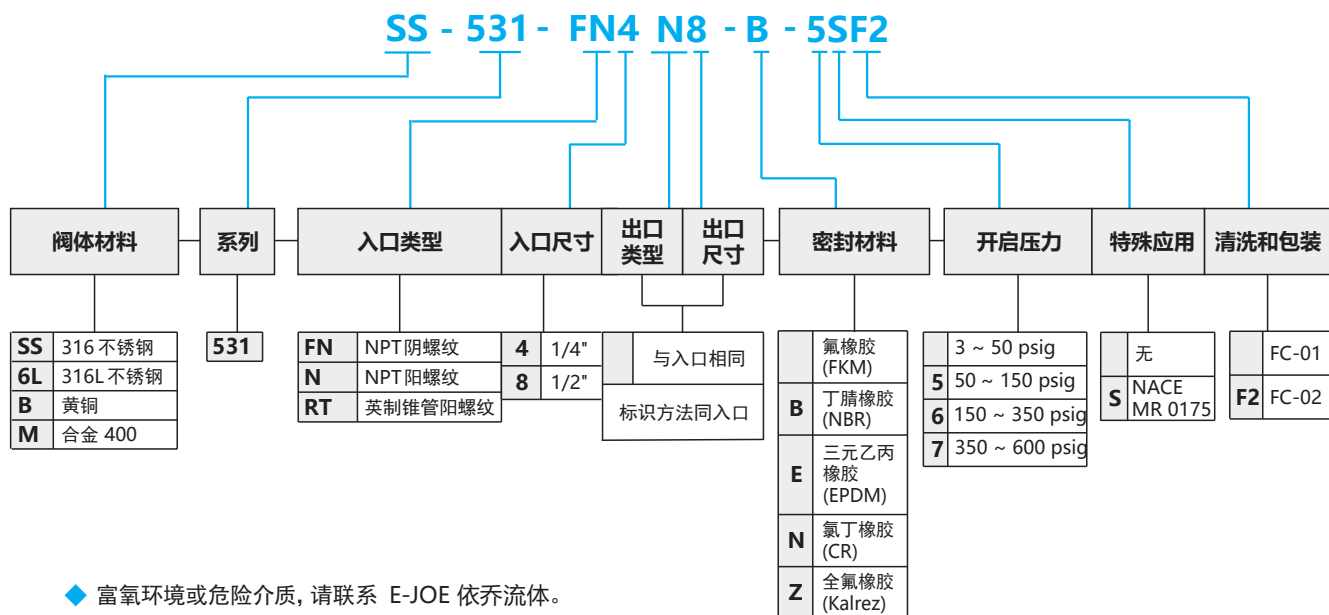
SS - 531 - FN4 N8 - B - 5SF2

阀体材料

系列

入口类型

入口尺寸

出口类型

出口尺寸

密封材料

开启压力

特殊应用

清洗和包装

| | |
|---|---|
| SS | 316 不锈钢 |
| 6L | 316L 不锈钢 |
| B | 黄铜 |
| M | 合金 400 |

531

| | |
|---|---|
| FN | NPT阴螺纹 |
| N | NPT阳螺纹 |
| RT | 英制锥管阳螺纹 |

| | |
|---|---|
| 4 | 1/4" |
| 8 | 1/2" |

| | |
|---|---|
| | 与入口相同 |
| 标识方法同入口 | |

| | |
|---|---|
| | 氟橡胶 (FKM) |
| B | 丁腈橡胶 (NBR) |
| E | 三元乙丙橡胶 (EPDM) |
| N | 氯丁橡胶 (CR) |
| Z | 全氟橡胶 (Kalrez) |

| | |
|---|---|
| | 3 ~ 50 psig |
| 5 | 50 ~ 150 psig |
| 6 | 150 ~ 350 psig |
| 7 | 350 ~ 600 psig |

| | |
|---|---|
| | 无 |
| S | NACE MR 0175 |

| | |
|---|---|
| | FC-01 |
| F2 | FC-02 |

◆ 富氧环境或危险介质, 请联系 E-JOE 依乔流体。